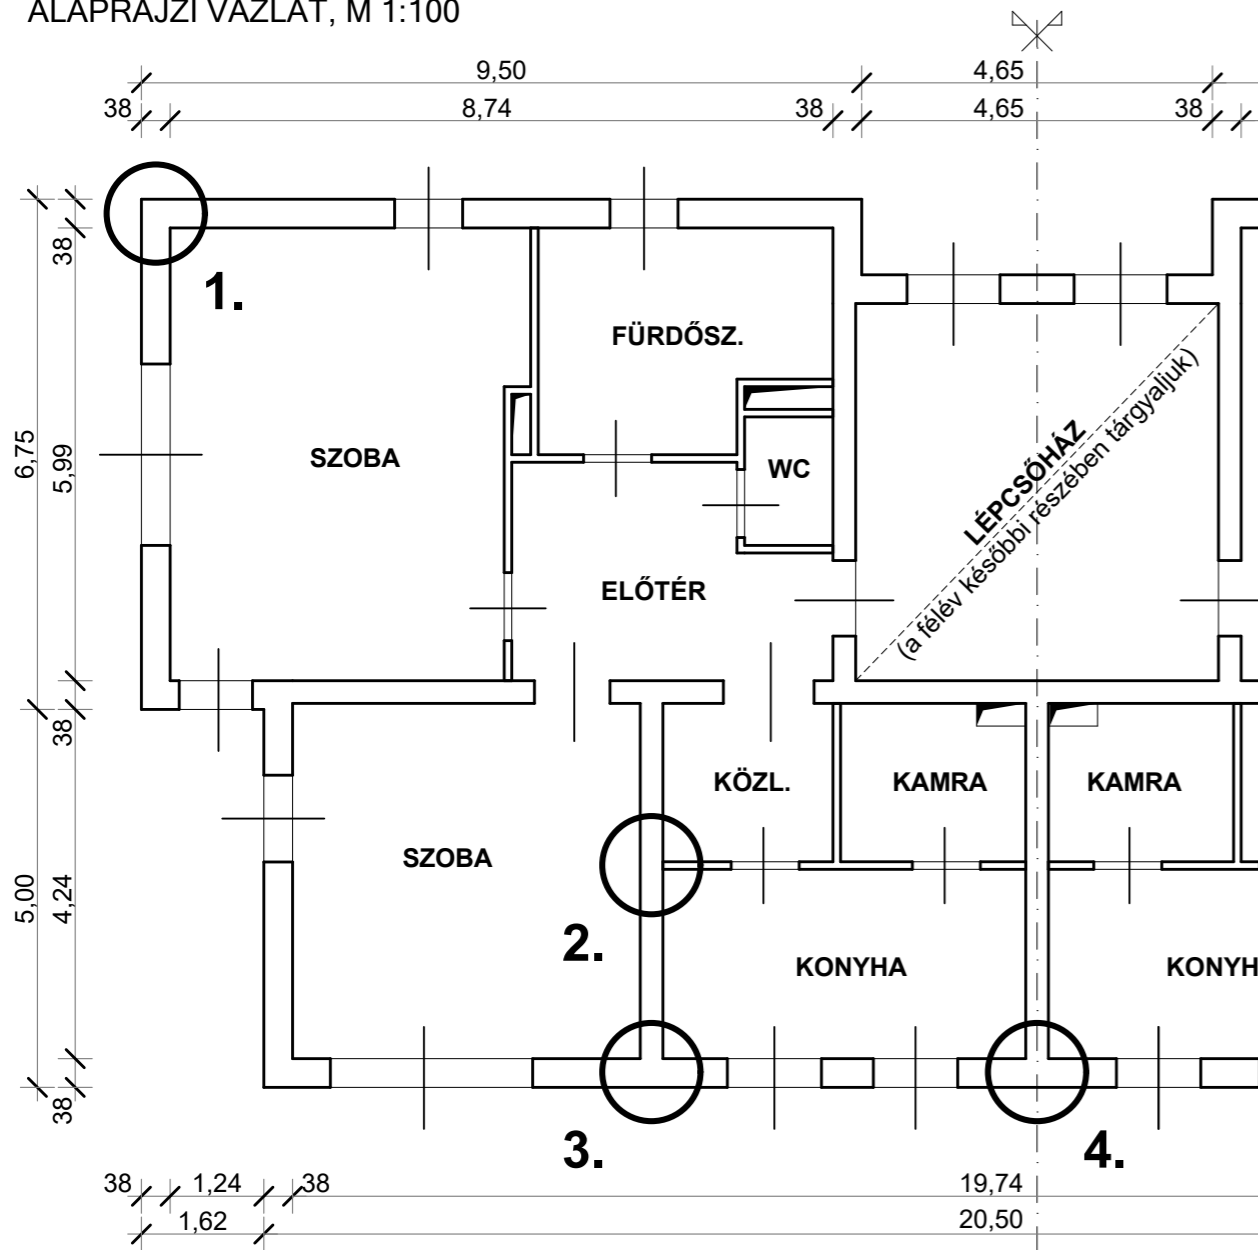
ALAPRAJZI VÁZLAT, M 1:100

9,50
4,65
38
8,74
38
4,65
38

38
1.
FÜRDŐSZ.
6,75
5,99
SZOBA
WC
LÉPCSŐHÁZ
(a félév későbbi részében tárgyaljuk)
ELŐTÉR
38
KÖZL.
KAMRA
KAMRA
SZOBA
5,00
4,24
2.
KONYHA
KONYH
38
3.
4.

38
1,24
38
19,74
1,62
20,50